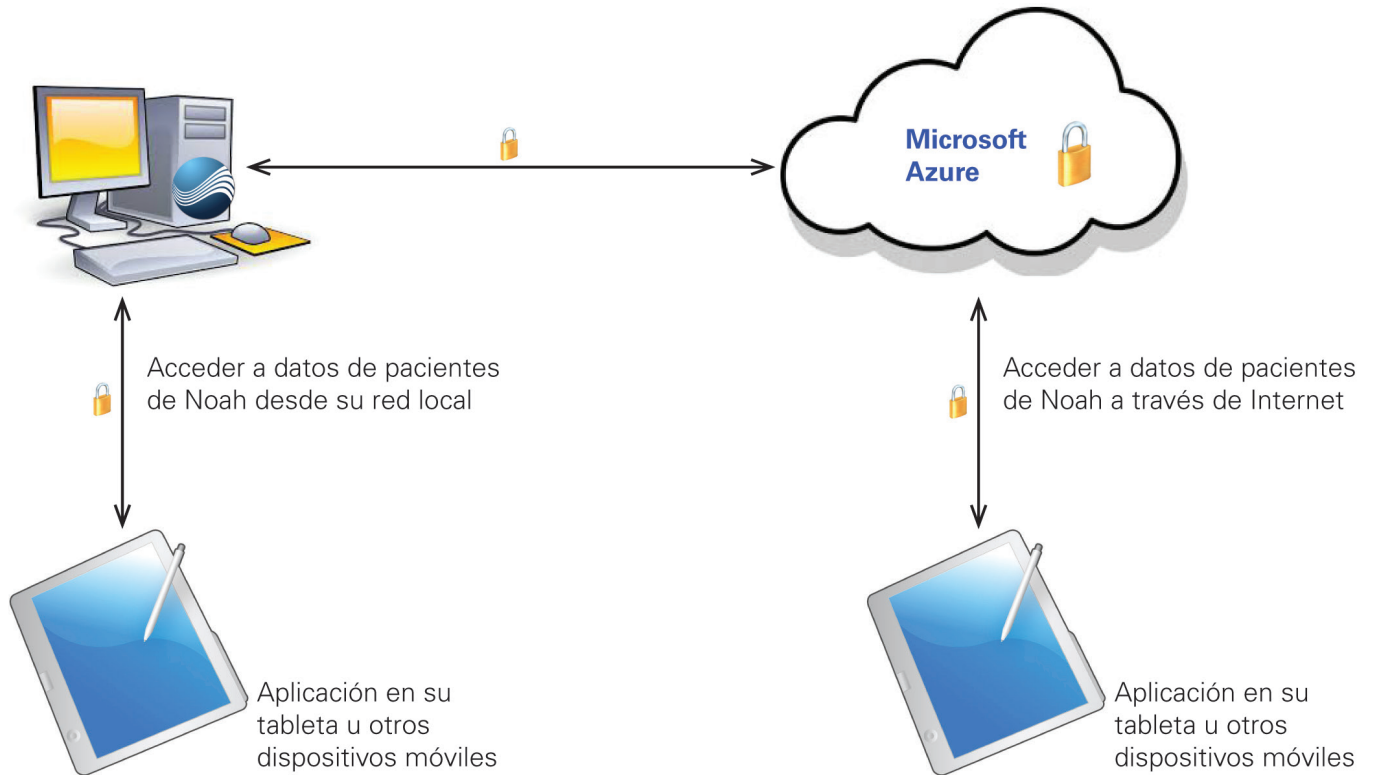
Microsoft Azure

Acceder a datos de pacientes de Noah desde su red local

Acceder a datos de pacientes de Noah a través de Internet

Aplicación en su tableta u otros dispositivos móviles

Aplicación en su tableta u otros dispositivos móviles